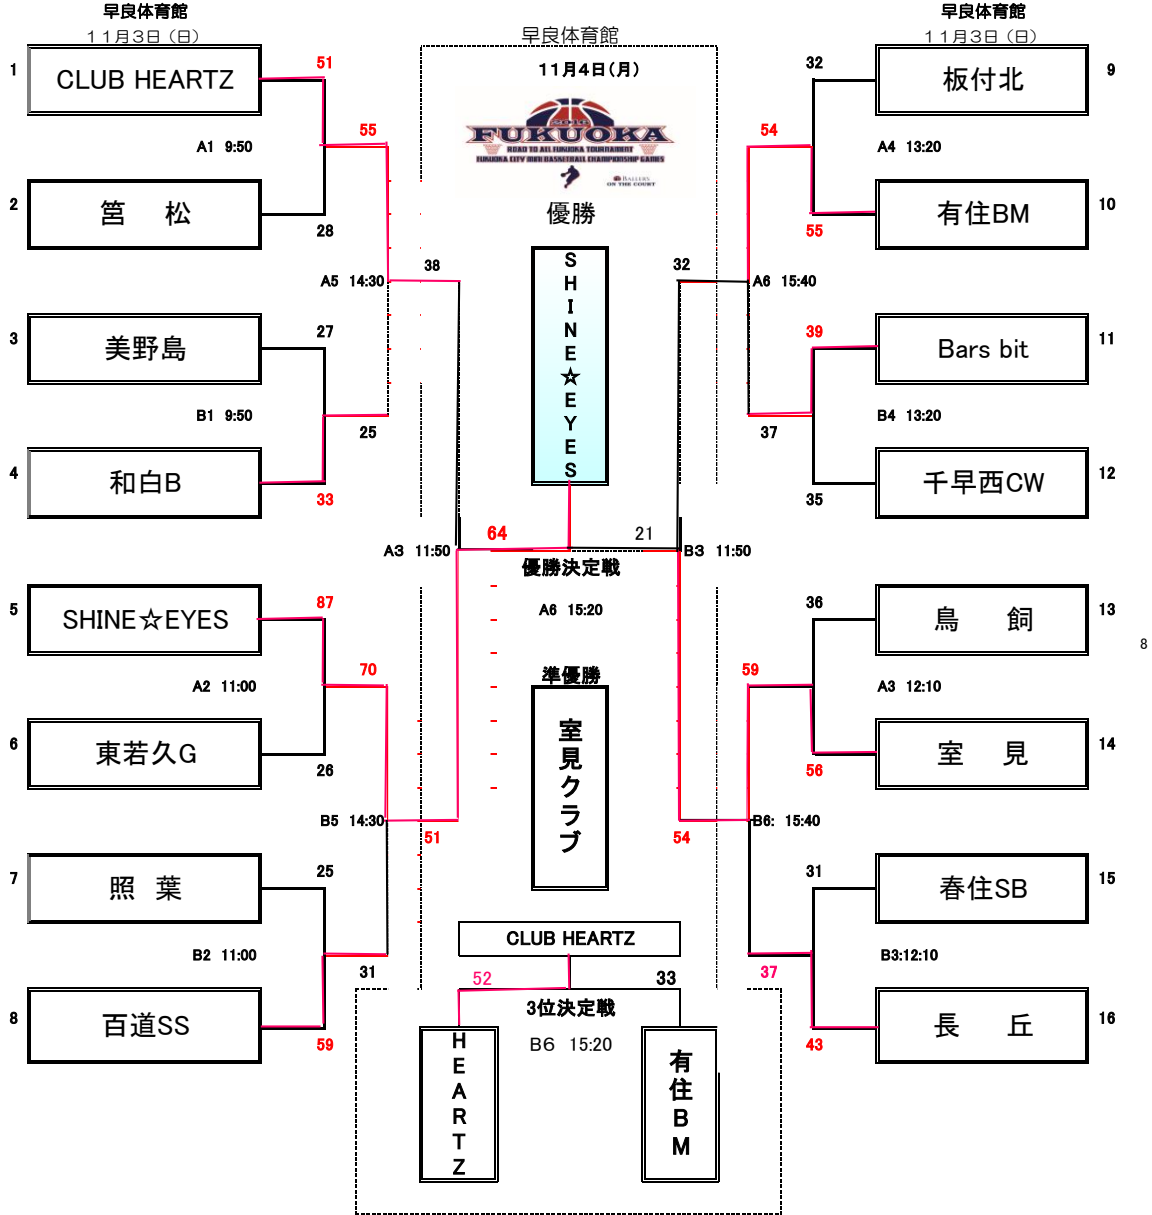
早良体育館
11月3日（日）

早良体育館
11月4日（月）

早良体育館
11月3日（日）

2016 FUKUOKA
ROAD TO ALL FUKUOKA TOURNAMENT
FUKUOKA CITY U18 BASKETBALL CHAMPIONSHIP GAMES
BALLERS ON THE COURT

優勝

SHINE☆EYES

1 CLUB HEARTZ 51
55
A1 9:50
2 笘 松 28
A5 14:30 38
3 美野島 27
B1 9:50
25
4 和白B 33
A3 11:50 64

5 SHINE☆EYES 87
70
A2 11:00
6 東若久G 26
B5 14:30 51
7 照 葉 25
B2 11:00
31
8 百道SS 59

32 板付北 9
54
A4 13:20
55 有住BM 10
32 A6 15:40
39 Bars bit 11
B4 13:20
37
35 千早西CW 12
21 B3 11:50

36 鳥 飼 13
59
A3 12:10
56 室 見 14
54 B6: 15:40
31 春住SB 15
B3:12:10
37
43 長 丘 16

8

優勝決定戦
A6 15:20

準優勝
室見クラブ

CLUB HEARTZ
52 33
3位決定戦
B6 15:20
HEARTZ
有住BM